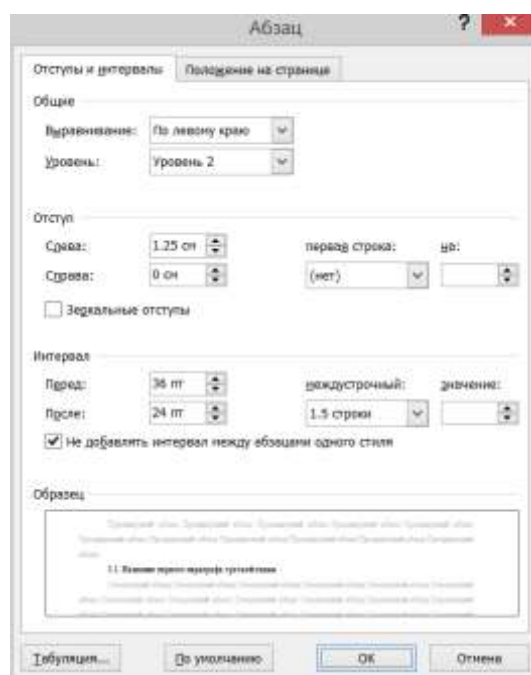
Абзац

?

Отступы и интервалы

Положение на странице

Общие

Выравнивание: По левому краю

Уровень: Уровень 2

Отступ

Слева: 1,25 см

Справа: 0 см

первая строка:

на:

(нет)

Зеркальные отступы

Интервал

Перед: 36 пт

После: 24 пт

междустрочный:

значение:

1,5 строки

Не добавлять интервал между абзацами одного стиля

Образец

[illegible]

1.1 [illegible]

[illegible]

Табуляция...

По умолчанию

ОК

Отмена